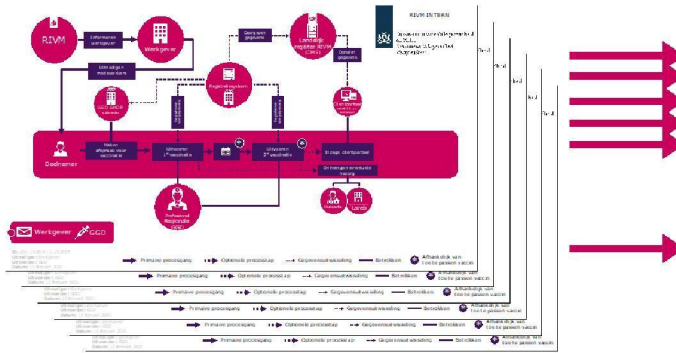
RIVM

Informeren werkgever

Werkgever

Uitnodiging + medewerkers

Gegevens opvragen

Landelijk register RIVM (CIMS)

Opslaan gegevens

RIVM INTERN

Registratiesysteem

GGD GHOR

Deelnemer

Maken afspraak voor vaccinatie

Uitvoeren 1e vaccinatie

Uitvoeren 2e vaccinatie

Vrijgeven

Ervaringen doorgeven

Professional Regionale GGD

Werkgever GGD

Primaire processtap

Optionele processtap

Gegevensuitwisseling

Betrokken

Afhankelijk van soort vaccin

Primaire processtap

Optionele processtap

Gegevensuitwisseling

Betrokken

Afhankelijk van soort vaccin

Primaire processtap

Optionele processtap

Gegevensuitwisseling

Betrokken

Afhankelijk van soort vaccin

Primaire processtap

Optionele processtap

Gegevensuitwisseling

Betrokken

Afhankelijk van soort vaccin

Primaire processtap

Optionele processtap

Gegevensuitwisseling

Betrokken

Afhankelijk van soort vaccin

Primaire processtap

Optionele processtap

Gegevensuitwisseling

Betrokken

Afhankelijk van soort vaccin

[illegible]